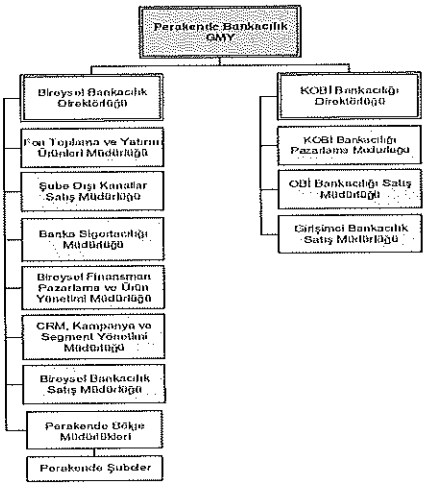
Perakende Bankacılık GMY

Bireysel Bankacılık Direktörlüğü

Fon Toplama ve Yatırım Ürünleri Müdürlüğü

Şube Dışı Kanallar Satış Müdürlüğü

Banka Sigortacılığı Müdürlüğü

Bireysel Finansman Pazarlama ve Ürün Yönetimi Müdürlüğü

CRM, Kampanya ve Segment Yönetimi Müdürlüğü

Bireysel Bankacılık Satış Müdürlüğü

Perakende Bölge Müdürlükleri

Perakende Şubeler

KOBİ Bankacılığı Direktörlüğü

KOBİ Bankacılığı Pazarlama Müdürlüğü

OBİ Bankacılığı Satış Müdürlüğü

Girişimci Bankacılık Satış Müdürlüğü